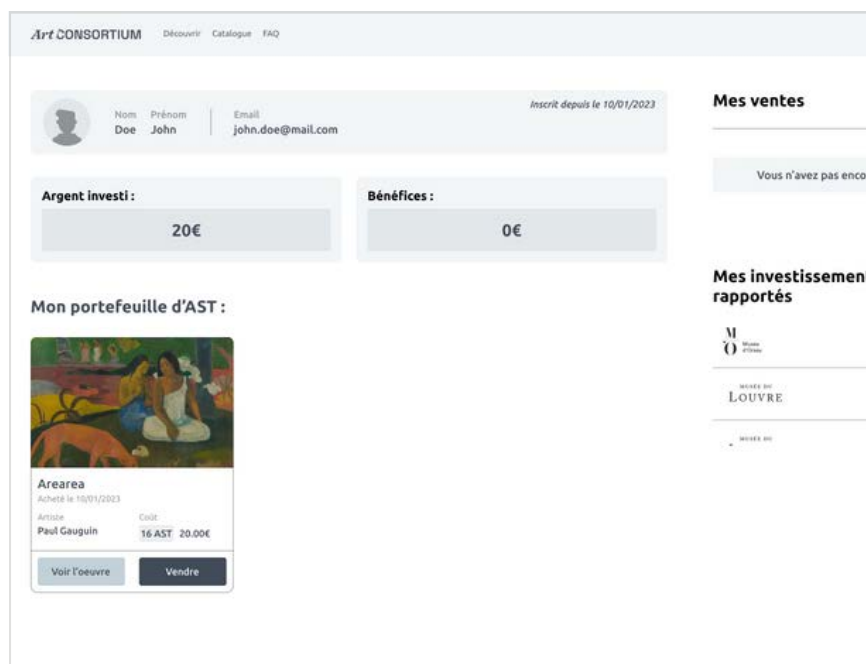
Art CONSORTIUM Découvrir Catalogue FAQ

Nom Doe
Prénom John
Email john.doe@mail.com
Inscrit depuis le 10/01/2023

Argent investi :
20€

Bénéfices :
0€

Mon portefeuille d'AST :

Arearea
Acheté le 10/01/2023
Artiste
Paul Gauguin
Coût
16 AST 20.00€
Voir l'oeuvre
Vendre

Mes ventes

Vous n'avez pas enco

Mes investissemen rapportés

M O Musée d'Orsay

MUSÉE DU LOUVRE

MUSÉE DU